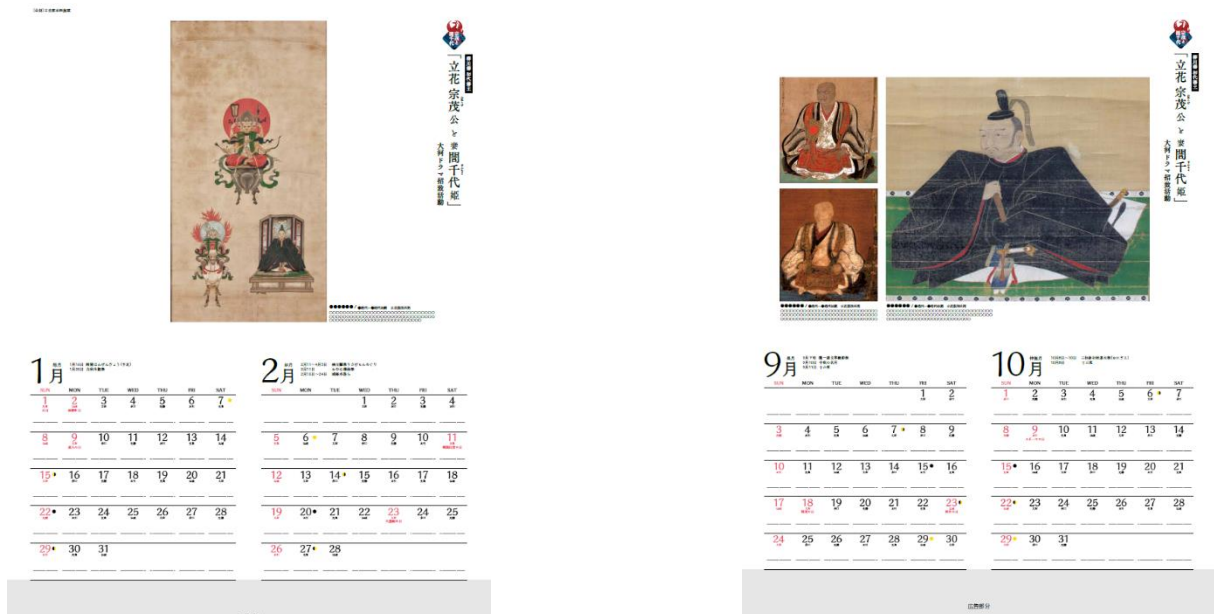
立花宗茂公と妻 誾千代姫

大河ドラマ招致活動

1月

| SUN | MON | TUE | WED | THU | FRI | SAT |
|---|---|---|---|---|---|---|
| 1 | 2 | 3 | 4 | 5 | 6 | 7 |
| 8 | 9 | 10 | 11 | 12 | 13 | 14 |
| 15 | 16 | 17 | 18 | 19 | 20 | 21 |
| 22 | 23 | 24 | 25 | 26 | 27 | 28 |
| 29 | 30 | 31 | | | | |

2月

| SUN | MON | TUE | WED | THU | FRI | SAT |
|---|---|---|---|---|---|---|
| | | | 1 | 2 | 3 | 4 |
| 5 | 6 | 7 | 8 | 9 | 10 | 11 |
| 12 | 13 | 14 | 15 | 16 | 17 | 18 |
| 19 | 20 | 21 | 22 | 23 | 24 | 25 |
| 26 | 27 | 28 | | | | |

立花宗茂公と妻 誾千代姫

大河ドラマ招致活動

9月

| SUN | MON | TUE | WED | THU | FRI | SAT |
|---|---|---|---|---|---|---|
| | | | | | 1 | 2 |
| 3 | 4 | 5 | 6 | 7 | 8 | 9 |
| 10 | 11 | 12 | 13 | 14 | 15 | 16 |
| 17 | 18 | 19 | 20 | 21 | 22 | 23 |
| 24 | 25 | 26 | 27 | 28 | 29 | 30 |

10月

| SUN | MON | TUE | WED | THU | FRI | SAT |
|---|---|---|---|---|---|---|
| 1 | 2 | 3 | 4 | 5 | 6 | 7 |
| 8 | 9 | 10 | 11 | 12 | 13 | 14 |
| 15 | 16 | 17 | 18 | 19 | 20 | 21 |
| 22 | 23 | 24 | 25 | 26 | 27 | 28 |
| 29 | 30 | 31 | | | | |

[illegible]